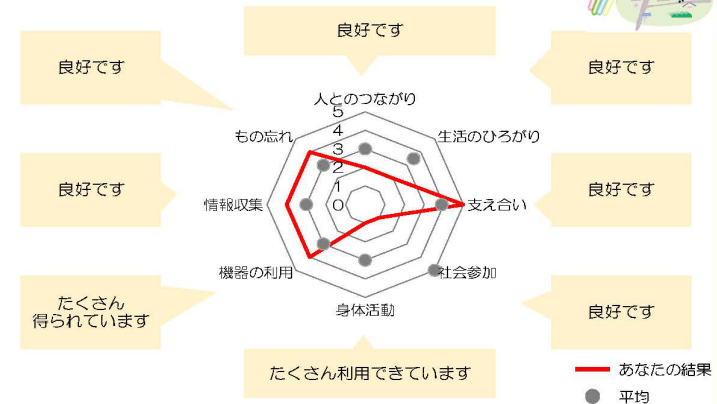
良好です

良好です

良好です

良好です

良好です

たくさん
得られています

良好です

たくさん利用できています

人とのつながり
生活のひろがり
支え合い
社会参加
身体活動
機器の利用
情報収集
もの忘れ

5
4
3
2
1
0

あなたの結果
平均